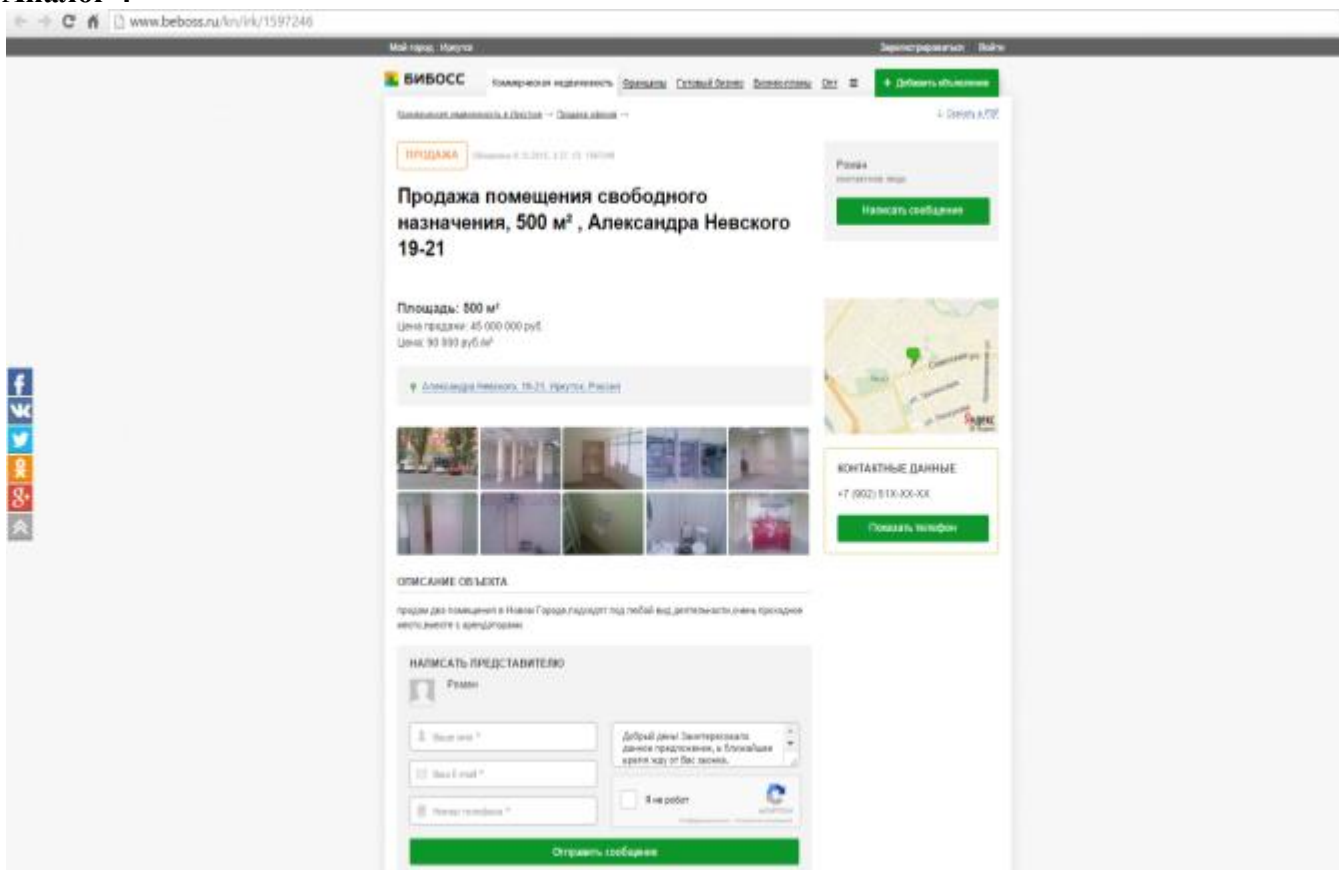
www.beboss.ru/kn/irk/1597246

Мой город: Иркутск

Зарегистрироваться Войти

БИБОСС

Коммерческая недвижимость Франшизы Готовый бизнес Бизнес-планы Опт

+ Добавить объявление

Коммерческая недвижимость в Иркутске → Продажа офиса →

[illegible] в PDF

ПРОДАЖА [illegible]

Продажа помещения свободного назначения, 500 м² , Александра Невского 19-21

Роман
контактное лицо

Написать сообщение

Площадь: 500 м²
Цена продажи: 45 000 000 руб.
Цена: 90 000 руб./м²

Александра Невского, 19-21, Иркутск, Россия

КОНТАКТНЫЕ ДАННЫЕ

+7 (902) 51Х-ХХ-ХХ

Показать телефон

ОПИСАНИЕ ОБЪЕКТА

продам два помещения в Новом Городе,подходят под любой вид деятельности,очень проходное место,вместе с арендаторами

НАПИСАТЬ ПРЕДСТАВИТЕЛЮ

Роман

Ваше имя *

Ваш E-mail *

Номер телефона *

Добрый день! Заинтересовало данное предложение, в ближайшее время жду от Вас звонка.

Я не робот

Отправить сообщение